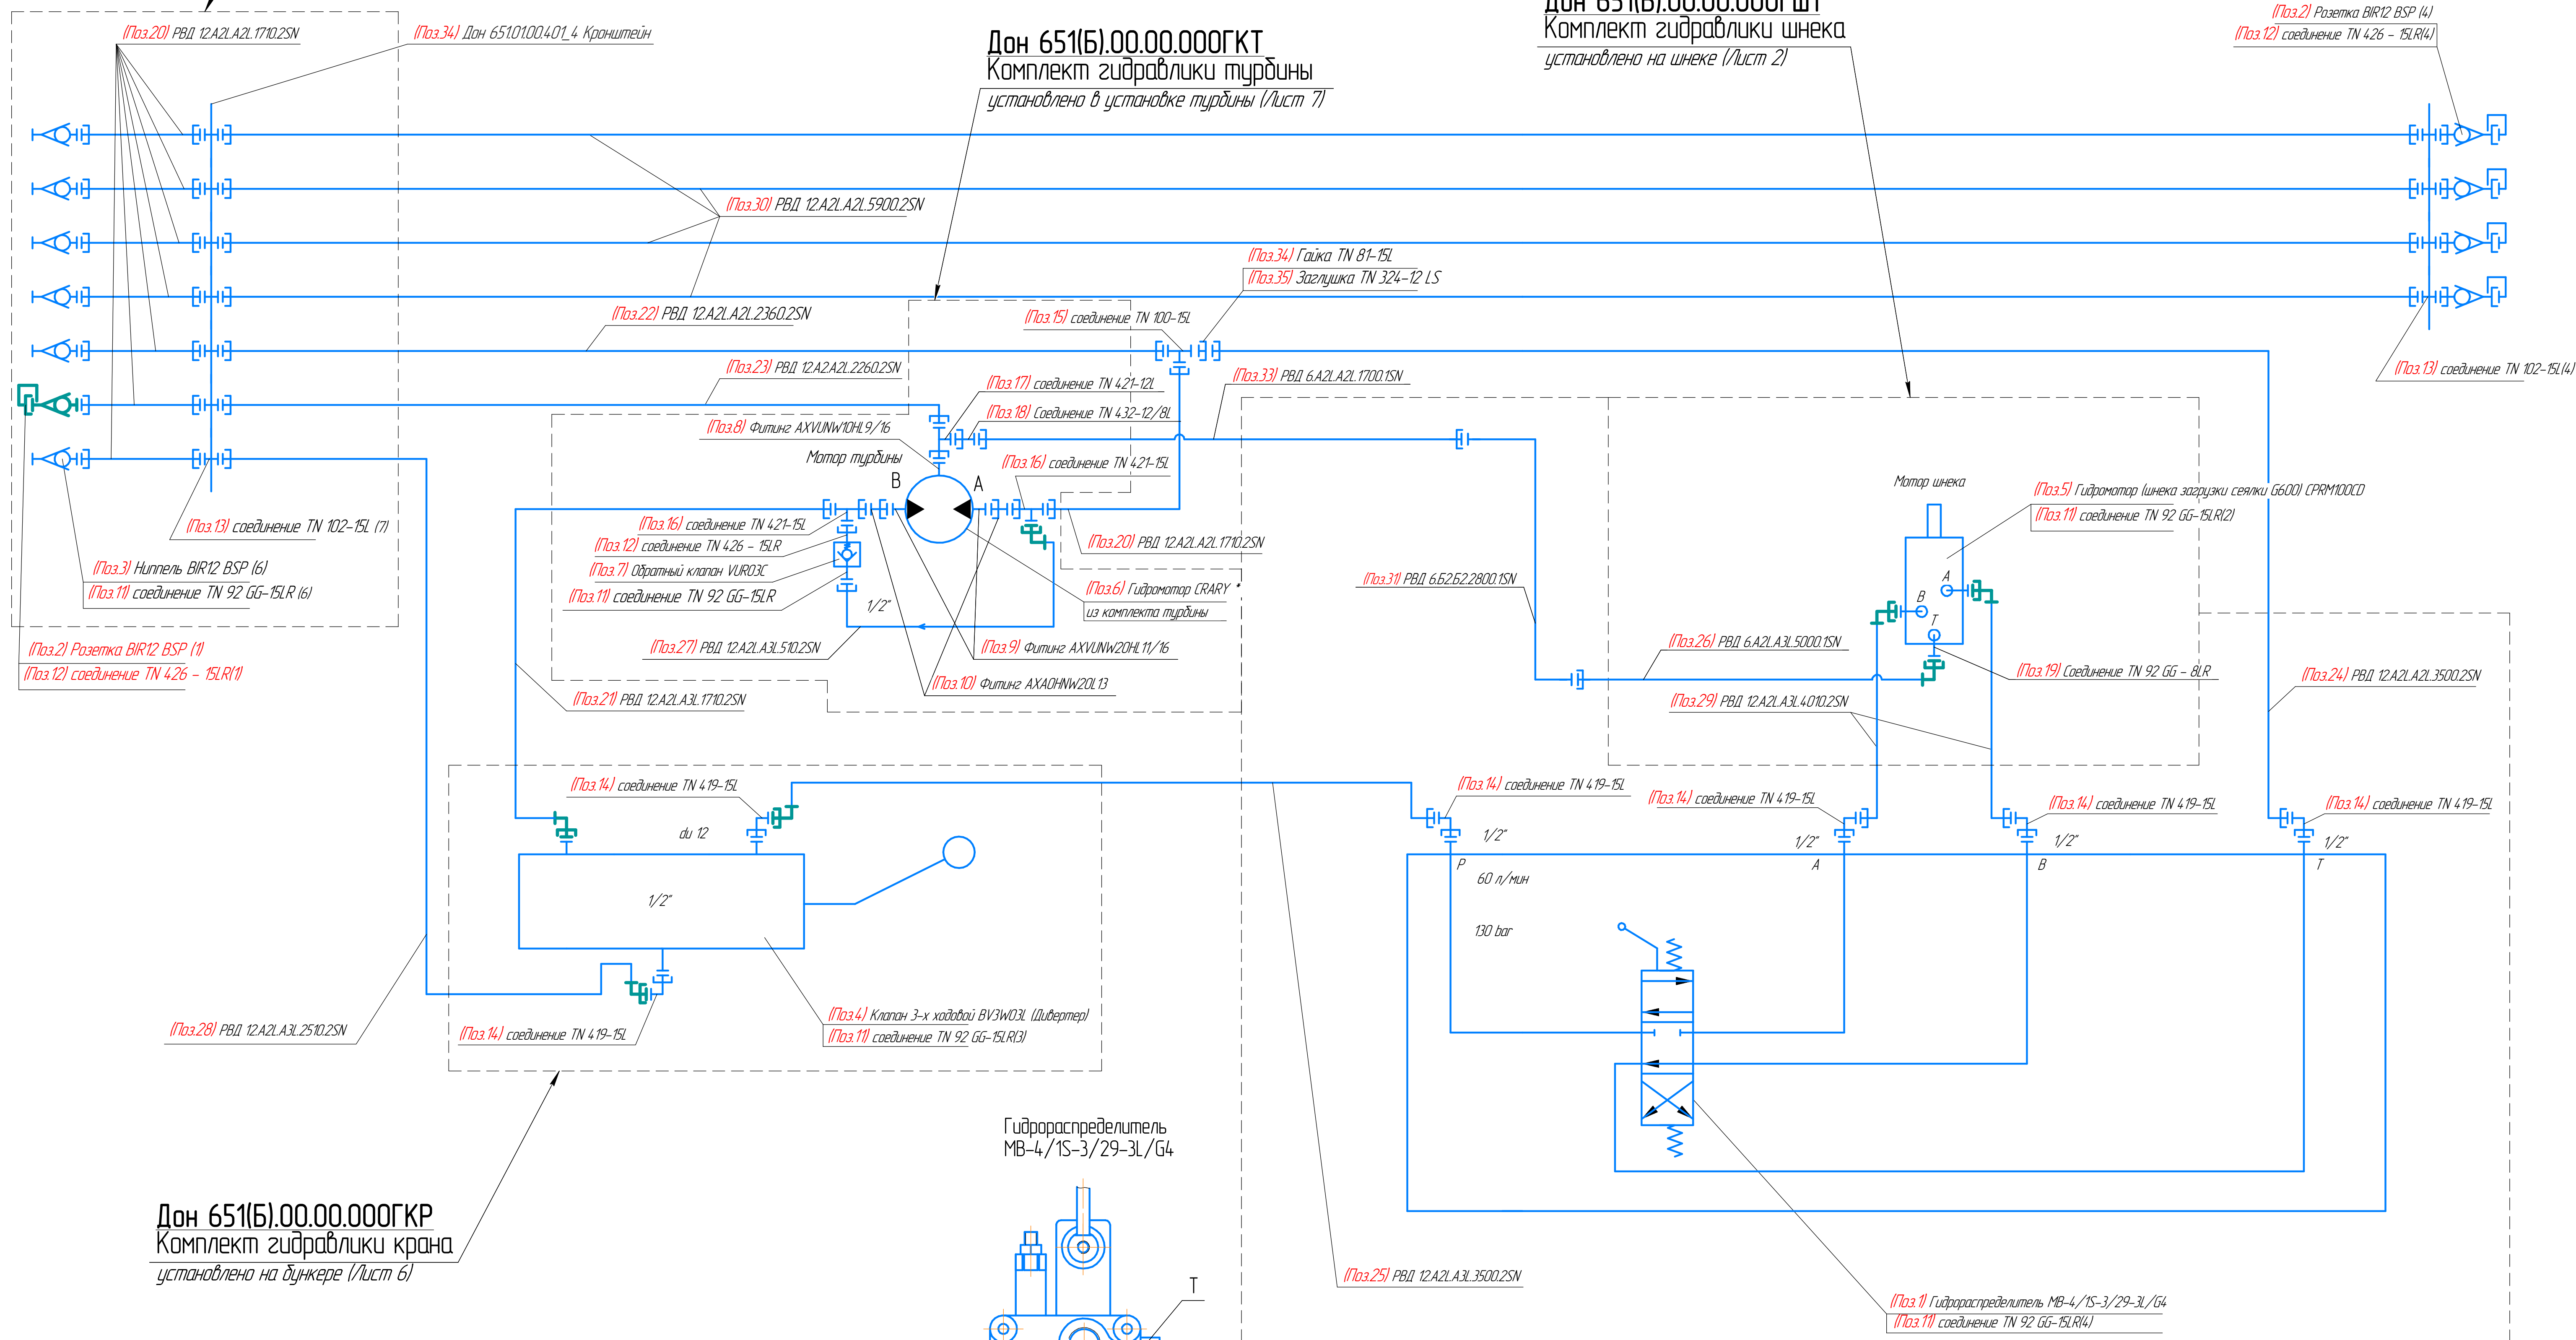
(Поз.20) РВД 12.A2L.A2L.1710.2SN
(Поз.34) Дон 651.01.00.401_4 Кронштейн

Дон 651(Б).00.00.000ГКТ
Комплект гидравлики турбины
установлено в установке турбины (Лист 7)

Комплект гидравлики шнека
установлено на шнеке (Лист 2)

(Поз.2) Розетка BIR12 BSP (4)
(Поз.12) соединение TN 426 - 15LR(4)

(Поз.30) РВД 12.A2L.A2L.5900.2SN
(Поз.34) Гайка TN 81-15L
(Поз.35) Заглушка TN 324-12 LS
(Поз.22) РВД 12.A2L.A2L.2360.2SN
(Поз.15) соединение TN 100-15L
(Поз.13) соединение TN 102-15L(4)
(Поз.23) РВД 12.A2.A2L.2260.2SN
(Поз.17) соединение TN 421-12L
(Поз.33) РВД 6.A2L.A2L.1700.1SN
(Поз.18) Соединение TN 432-12/8L
(Поз.8) Фитинг AXVUNW10HL9/16
Мотор турбины
(Поз.16) соединение TN 421-15L
B
A
Мотор шнека
(Поз.5) Гидромотор (шнека загрузки сеялки G600) CPRM100CD
(Поз.11) соединение TN 92 GG-15LR(2)
(Поз.13) соединение TN 102-15L (7)
(Поз.16) соединение TN 421-15L
(Поз.20) РВД 12.A2L.A2L.1710.2SN
(Поз.12) соединение TN 426 - 15LR
(Поз.3) Ниппель BIR12 BSP (6)
(Поз.7) Обратный клапан VUR03C
(Поз.6) Гидромотор CRARY
из комплекта турбины
(Поз.31) РВД 6.Б2.Б2.2800.1SN
A
B
T
(Поз.11) соединение TN 92 GG-15LR (6)
(Поз.11) соединение TN 92 GG-15LR
1/2"
(Поз.26) РВД 6.A2L.A3L.5000.1SN
(Поз.2) Розетка BIR12 BSP (1)
(Поз.27) РВД 12.A2L.A3L.510.2SN
(Поз.9) Фитинг AXVUNW20HL11/16
(Поз.19) Соединение TN 92 GG - 8LR
(Поз.12) соединение TN 426 - 15LR(1)
(Поз.10) Фитинг AXAOHNW20L13
(Поз.24) РВД 12.A2L.A2L.3500.2SN
(Поз.21) РВД 12.A2L.A3L.1710.2SN
(Поз.29) РВД 12.A2L.A3L.4010.2SN
(Поз.14) соединение TN 419-15L
(Поз.14) соединение TN 419-15L
(Поз.14) соединение TN 419-15L
(Поз.14) соединение TN 419-15L
(Поз.14) соединение TN 419-15L
du 12
1/2"
1/2"
1/2"
1/2"
P
A
B
T
60 л/мин
1/2"
130 bar
(Поз.28) РВД 12.A2L.A3L.2510.2SN
(Поз.4) Клапан 3-х ходовой BV3W03L (Дивертер)
(Поз.14) соединение TN 419-15L
(Поз.11) соединение TN 92 GG-15LR(3)
Гидрораспределитель
MB-4/1S-3/29-3L/G4
Дон 651(Б).00.00.000ГКР
Комплект гидравлики крана
установлено на бункере (Лист 6)
T
(Поз.25) РВД 12.A2L.A3L.3500.2SN
(Поз.1) Гидрораспределитель MB-4/1S-3/29-3L/G4
(Поз.11) соединение TN 92 GG-15LR(4)